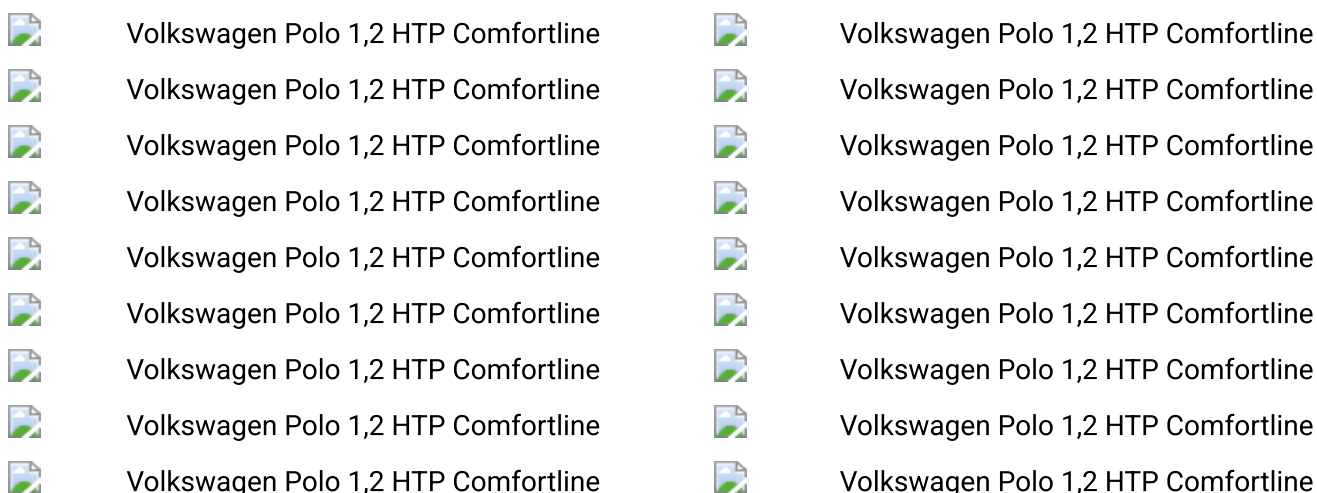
Volkswagen Polo 1,2 HTP Comfortline

Volkswagen Polo 1,2 HTP Comfortline

Volkswagen Polo 1,2 HTP Comfortline

Volkswagen Polo 1,2 HTP Comfortline

Volkswagen Polo 1,2 HTP Comfortline

Volkswagen Polo 1,2 HTP Comfortline

Volkswagen Polo 1,2 HTP Comfortline

Volkswagen Polo 1,2 HTP Comfortline

Volkswagen Polo 1,2 HTP Comfortline

Volkswagen Polo 1,2 HTP Comfortline

Volkswagen Polo 1,2 HTP Comfortline

Volkswagen Polo 1,2 HTP Comfortline

Volkswagen Polo 1,2 HTP Comfortline

Volkswagen Polo 1,2 HTP Comfortline

Volkswagen Polo 1,2 HTP Comfortline

Volkswagen Polo 1,2 HTP Comfortline

Volkswagen Polo 1,2 HTP Comfortline

Volkswagen Polo 1,2 HTP Comfortline